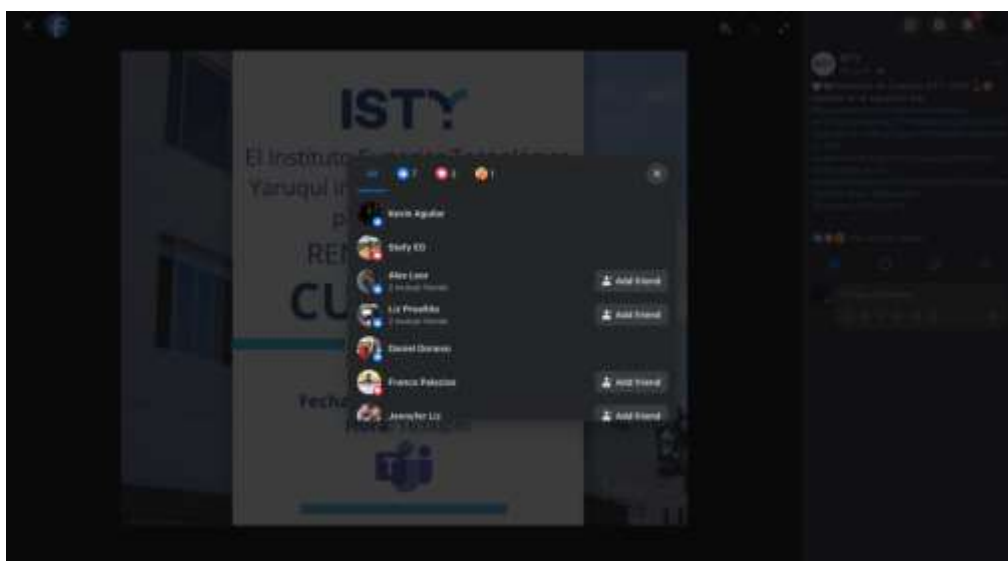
ISTY

El Instituto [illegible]

Yaruquí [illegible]

RE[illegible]

CU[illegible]

Fecha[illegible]

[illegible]

All 7 3 1

Kevin Aguilar

Stefy ED

Alex Lasa
2 mutual friends

Add Friend

Liz Proaño
2 mutual friends

Add Friend

Daniel Dorado

Franco Palacios

Add Friend

Jennifer Liz

Add Friend

ISTY

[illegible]